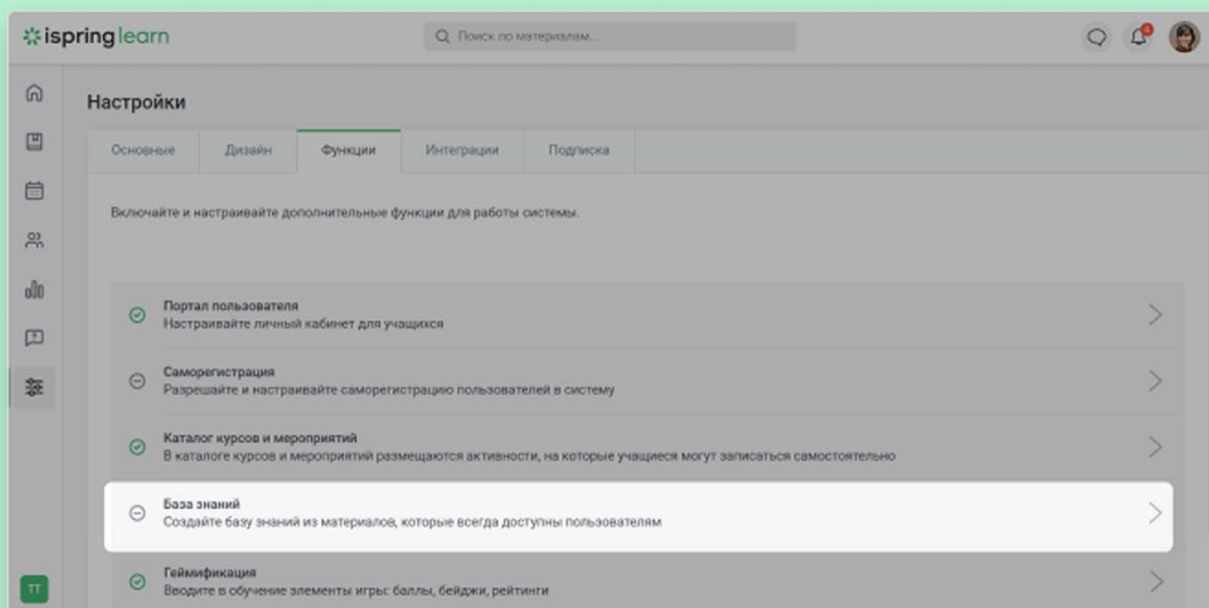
ispring learn

Поиск по материалам...

Настройки

Основные | Дизайн | Функции | Интеграции | Подписка

Включайте и настраивайте дополнительные функции для работы системы.

Портал пользователя
Настраивайте личный кабинет для учащихся

Саморегистрация
Разрешайте и настраивайте саморегистрацию пользователей в систему

Каталог курсов и мероприятий
В каталоге курсов и мероприятий размещаются активности, на которые учащиеся могут записаться самостоятельно

База знаний
Создайте базу знаний из материалов, которые всегда доступны пользователям

Геймификация
Вводите в обучение элементы игры: баллы, бейджи, рейтинги

ТТ